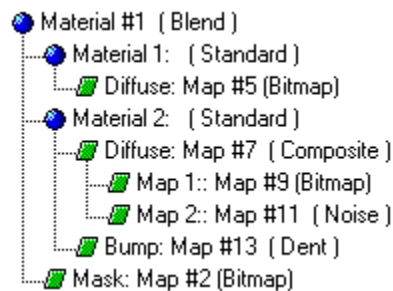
Material #1 ( Blend )
Material 1: ( Standard )
Diffuse: Map #5 (Bitmap)
Material 2: ( Standard )
Diffuse: Map #7 ( Composite )
Map 1:: Map #9 (Bitmap)
Map 2:: Map #11 ( Noise )
Bump: Map #13 ( Dent )
Mask: Map #2 (Bitmap)